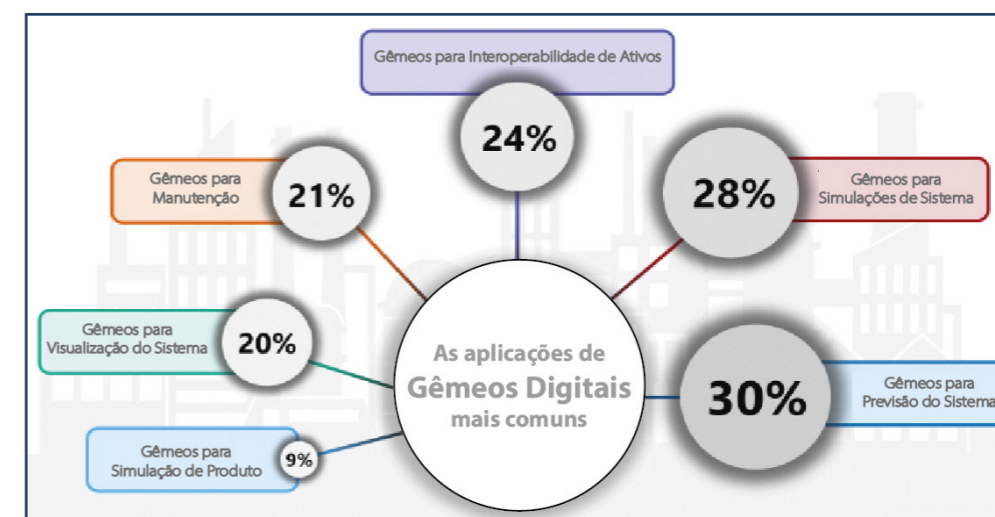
Gêmeos para Interoperabilidade de Ativos

24%

Gêmeos para Manutenção

21%

28%

Gêmeos para Simulações de Sistema

Gêmeos para Visualização do Sistema

20%

As aplicações de Gêmeos Digitais mais comuns

30%

Gêmeos para Previsão do Sistema

Gêmeos para Simulação de Produto

9%